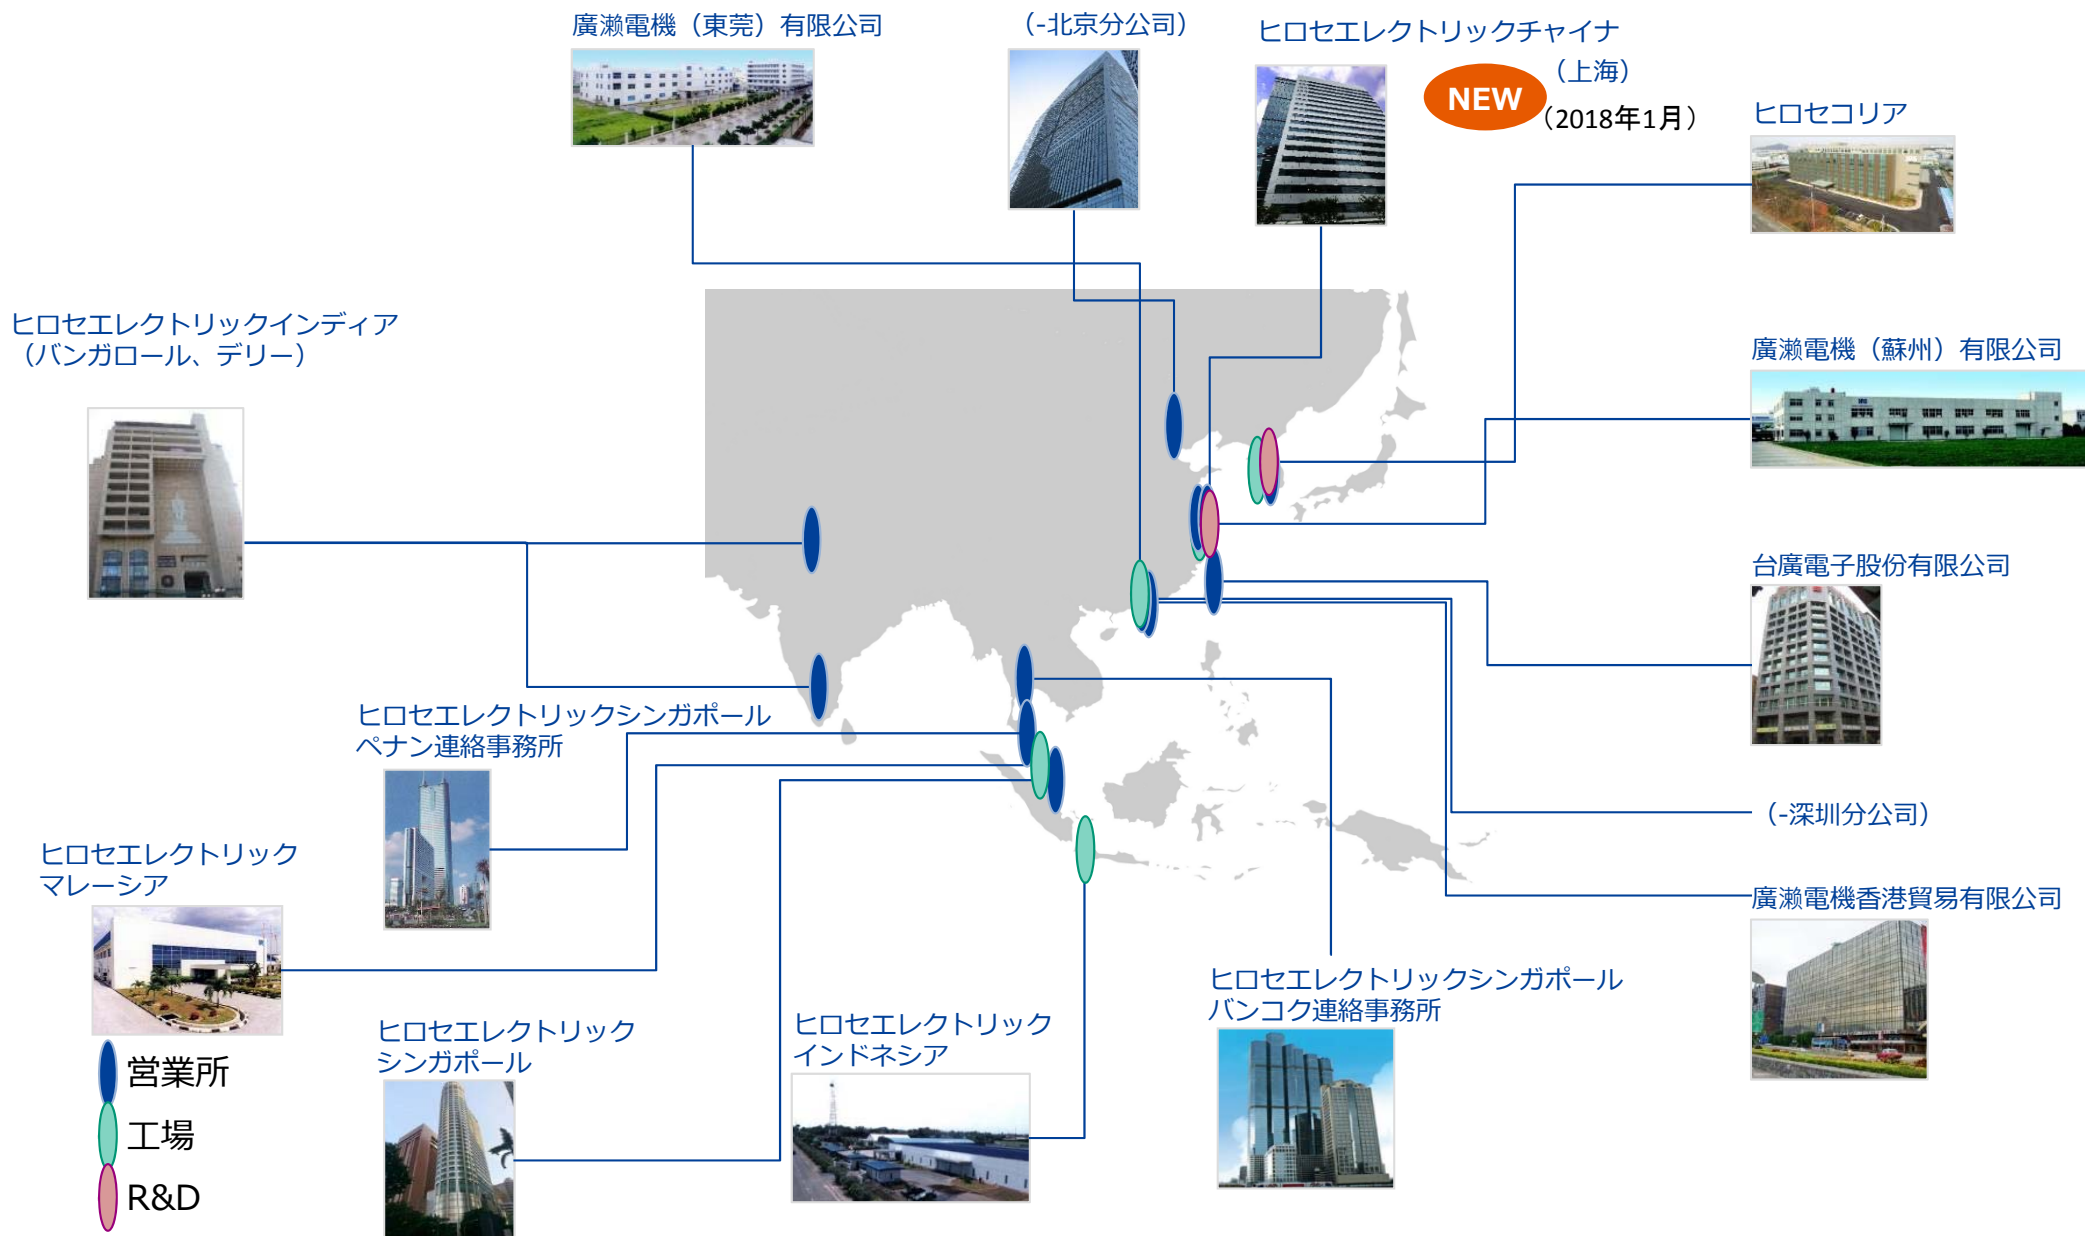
廣瀬電機（東莞）有限公司

（-北京分公司）

ヒロセエレクトリックチャイナ（上海）

NEW

（2018年1月）

ヒロセコリア

ヒロセエレクトリックインディア（バンガロール、デリー）

廣瀬電機（蘇州）有限公司

台廣電子股份有限公司

ヒロセエレクトリックシンガポール ペナン連絡事務所

（-深圳分公司）

ヒロセエレクトリック マレーシア

廣瀬電機香港貿易有限公司

ヒロセエレクトリックシンガポール バンコク連絡事務所

ヒロセエレクトリック シンガポール

ヒロセエレクトリック インドネシア

営業所

工場

R&D